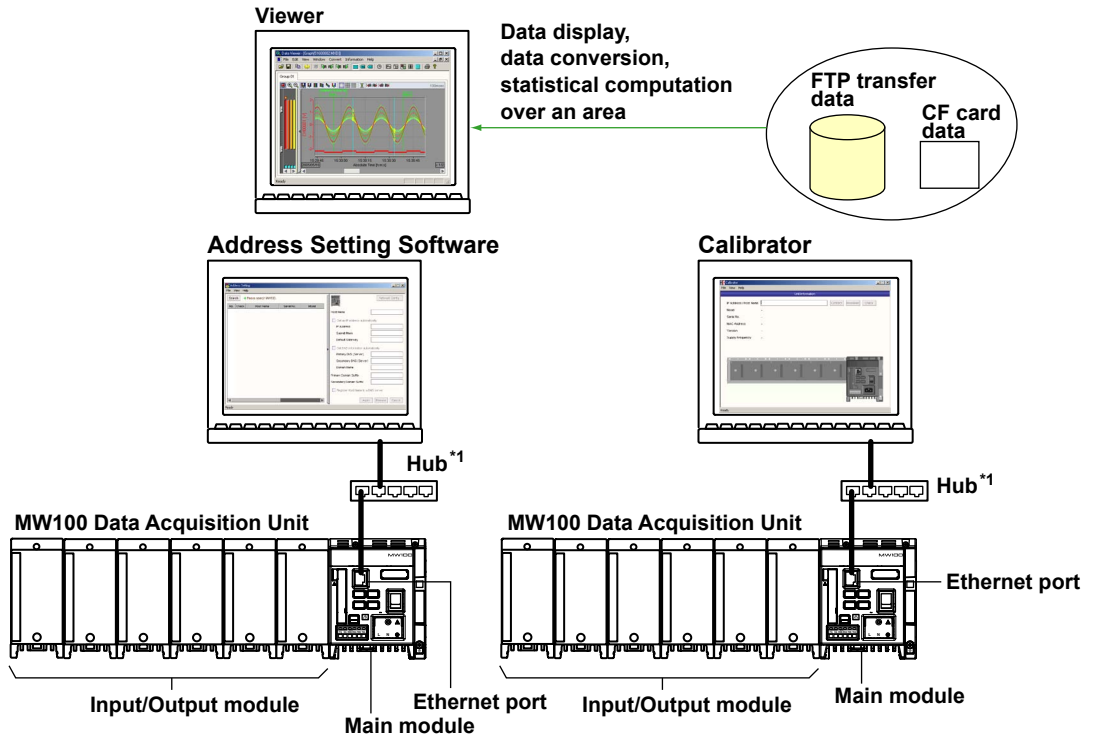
Viewer

Data display, data conversion, statistical computation over an area

FTP transfer data

CF card data

Address Setting Software

Calibrator

Hub$^{*1}$

Hub$^{*1}$

MW100 Data Acquisition Unit

MW100

MW100 Data Acquisition Unit

MW100

Ethernet port

Input/Output module

Main module

Ethernet port

Input/Output module

Main module